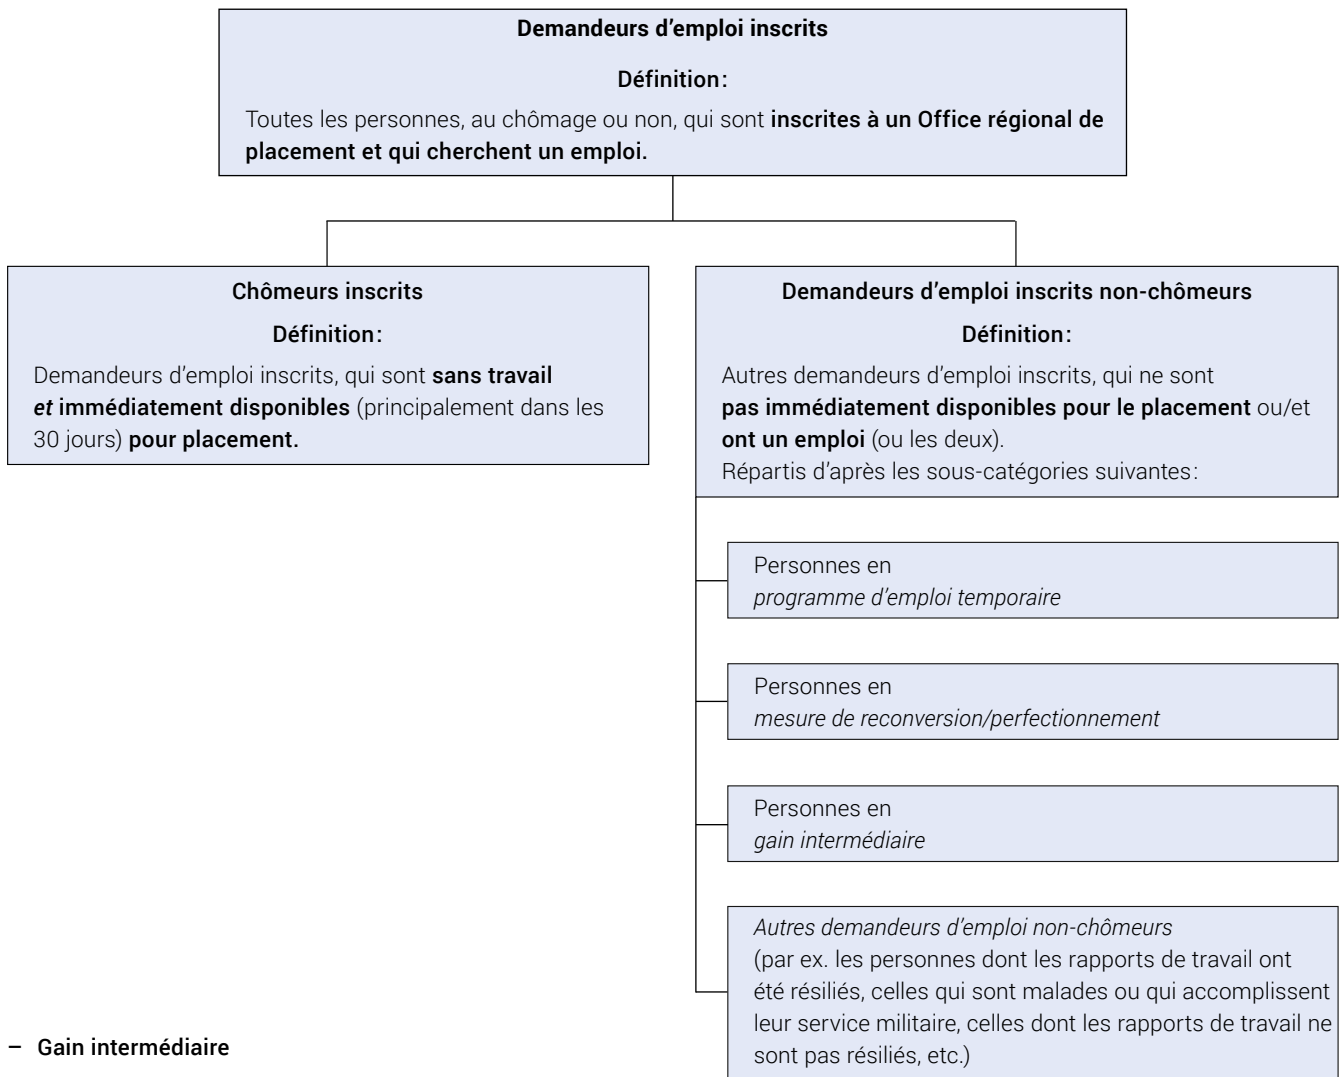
Demandeurs d’emploi inscrits

Définition:

Toutes les personnes, au chômage ou non, qui sont inscrites à un Office régional de placement et qui cherchent un emploi.

Chômeurs inscrits

Définition:

Demandeurs d’emploi inscrits, qui sont sans travail et immédiatement disponibles (principalement dans les 30 jours) pour placement.

Demandeurs d’emploi inscrits non-chômeurs

Définition:

Autres demandeurs d’emploi inscrits, qui ne sont pas immédiatement disponibles pour le placement ou/et ont un emploi (ou les deux).
Répartis d’après les sous-catégories suivantes:

Personnes en
programme d’emploi temporaire

Personnes en
mesure de reconversion/perfectionnement

Personnes en
gain intermédiaire

Autres demandeurs d’emploi non-chômeurs
(par ex. les personnes dont les rapports de travail ont été résiliés, celles qui sont malades ou qui accomplissent leur service militaire, celles dont les rapports de travail ne sont pas résiliés, etc.)

– Gain intermédiaire